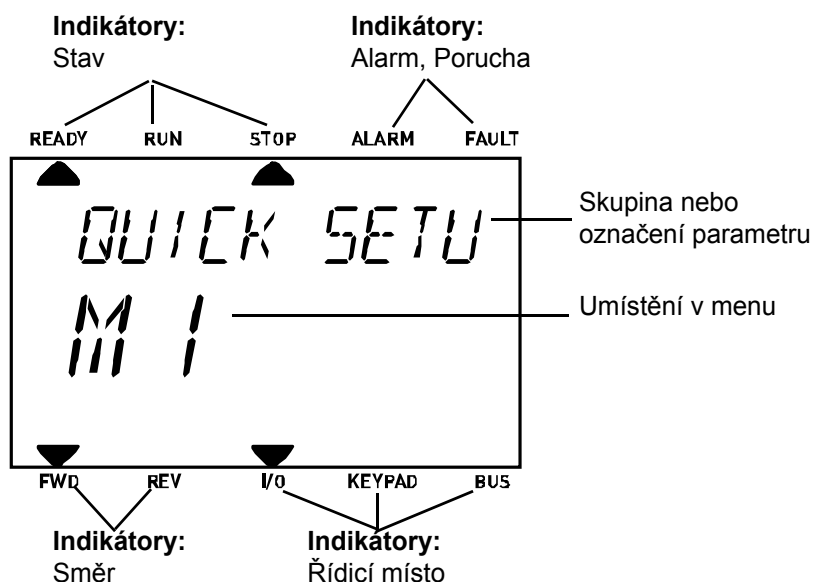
**Indikátory:**
Stav

**Indikátory:**
Alarm, Porucha

READY RUN STOP ALARM FAULT

QUICK SETU

Skupina nebo označení parametru

M 1

Umístění v menu

FWD REV I/O KEYPAD BUS

**Indikátory:**
Směr

**Indikátory:**
Řídicí místo